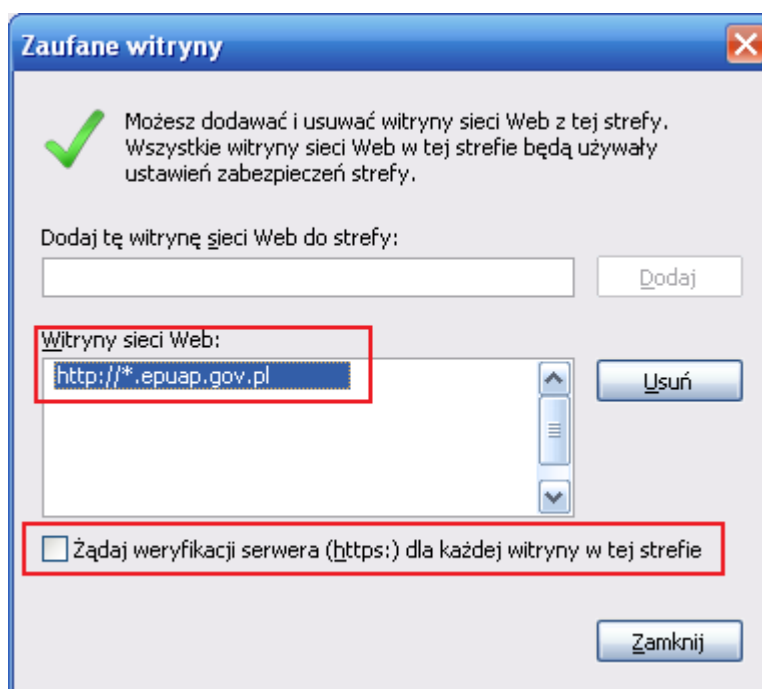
Zaufane witryny

Możesz dodawać i usuwać witryny sieci Web z tej strefy. Wszystkie witryny sieci Web w tej strefie będą używały ustawień zabezpieczeń strefy.

Dodaj tę witrynę sieci Web do strefy:

Dodaj

Witryny sieci Web:

http://*.epuap.gov.pl

Usuń

Żądaj weryfikacji serwera (https:) dla każdej witryny w tej strefie

Zamknij